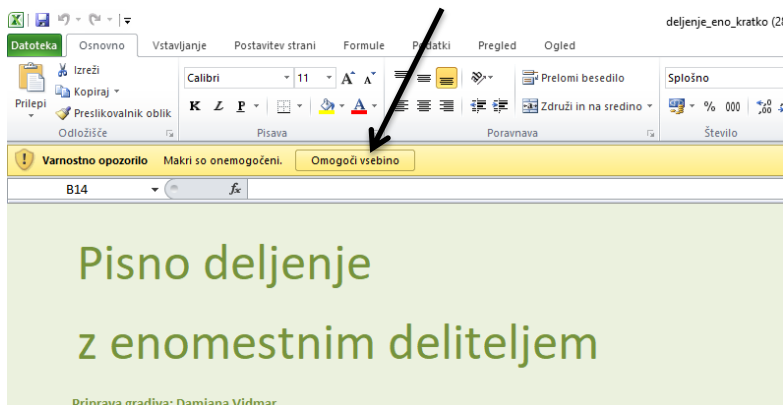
deljenje_eno_kratko (28

Datoteka Osnovno Vstavljanje Postavitev strani Formule Podatki Pregled Ogled

Izreži
Kopiraj
Prilepi
Preslikovalnik oblik
Odložišče

Calibri 11
K I P
Pisava

Prelomi besedilo
Združi in na sredino
Poravnava

Splošno
% 000
Število

Varnostno opozorilo Makri so onemogočeni. Omogoči vsebino

B14 $f_x$

Pisno deljenje

z enomestnim deliteljem

Priprava gradiva: Damjana Vidmar